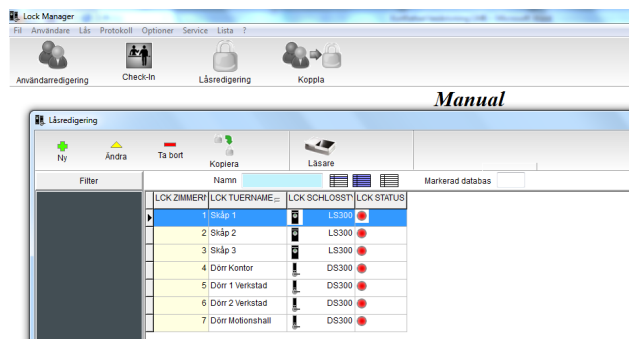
Lock Manager

Fil Användare Lås Protokoll Optioner Service Lista ?

Användarredigering Check-In Låsredigering Koppla

Manual

Låsredigering

Ny Ändra Ta bort Kopiera Läsare

Filter

Namn

Markerad databas

| LCK ZIMMERN | LCK TUERNAME | LCK SCHLOSSTY | LCK STATUS |
|---|---|---|---|
| 1 | Skåp 1 | LS300 | |
| 2 | Skåp 2 | LS300 | |
| 3 | Skåp 3 | LS300 | |
| 4 | Dörr Kontor | DS300 | |
| 5 | Dörr 1 Verkstad | DS300 | |
| 6 | Dörr 2 Verkstad | DS300 | |
| 7 | Dörr Motionshall | DS300 | |